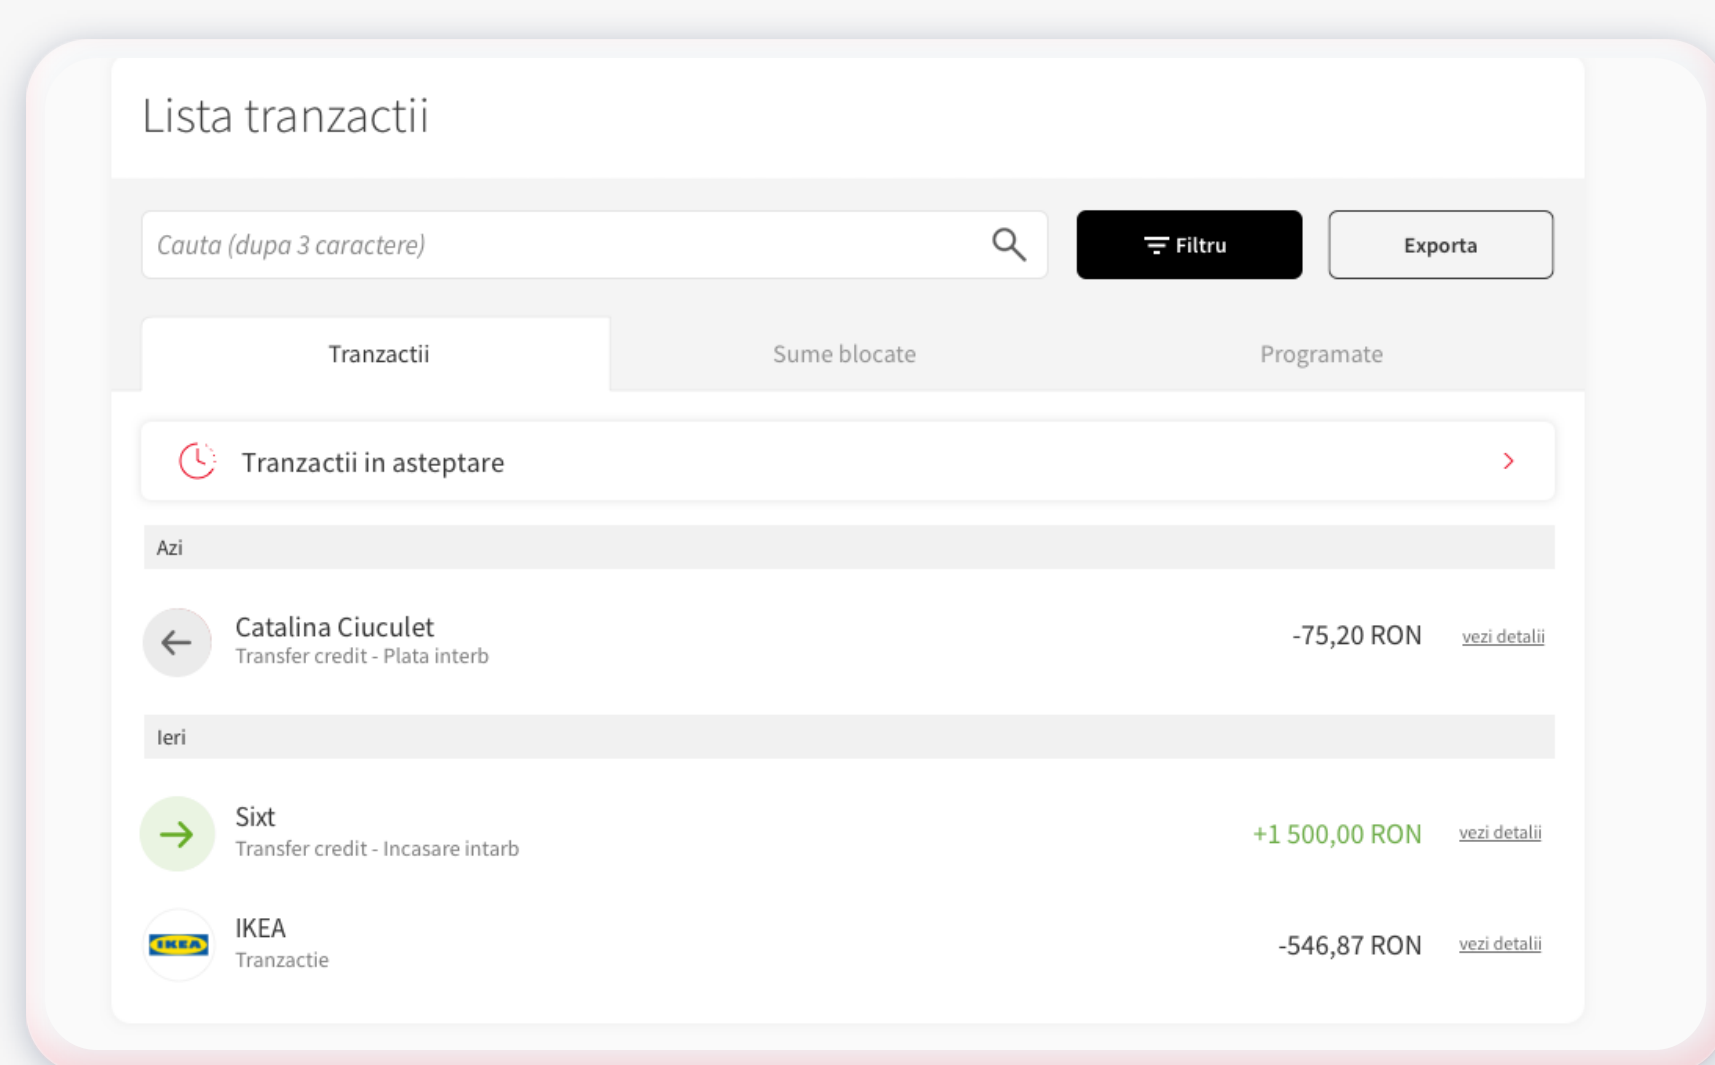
Lista tranzactii

Cauta (dupa 3 caractere)

Filtru

Exporta

Tranzactii

Sume blocate

Programate

Tranzactii in asteptare

Azi

Catalina Ciuculet
Transfer credit - Plata interb
-75,20 RON
vezi detalii

Ieri

Sixt
Transfer credit - Incasare intarb
+1 500,00 RON
vezi detalii

IKEA
IKEA
Tranzactie
-546,87 RON
vezi detalii